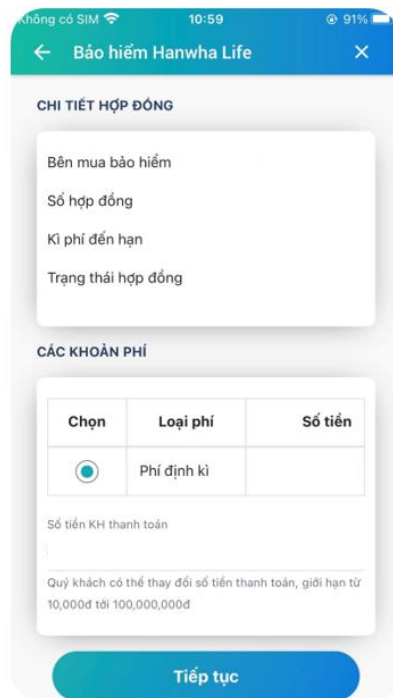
Không có SIM 10:59 91%

← Bảo hiểm Hanwha Life ×

CHI TIẾT HỢP ĐỒNG

Bên mua bảo hiểm

Số hợp đồng

Kì phí đến hạn

Trạng thái hợp đồng

CÁC KHOẢN PHÍ

| Chọn | Loại phí | Số tiền |
|---|---|---|
| ◉ | Phí định kì | |

Số tiền KH thanh toán

Quý khách có thể thay đổi số tiền thanh toán, giới hạn từ 10,000đ tới 100,000,000đ

Tiếp tục